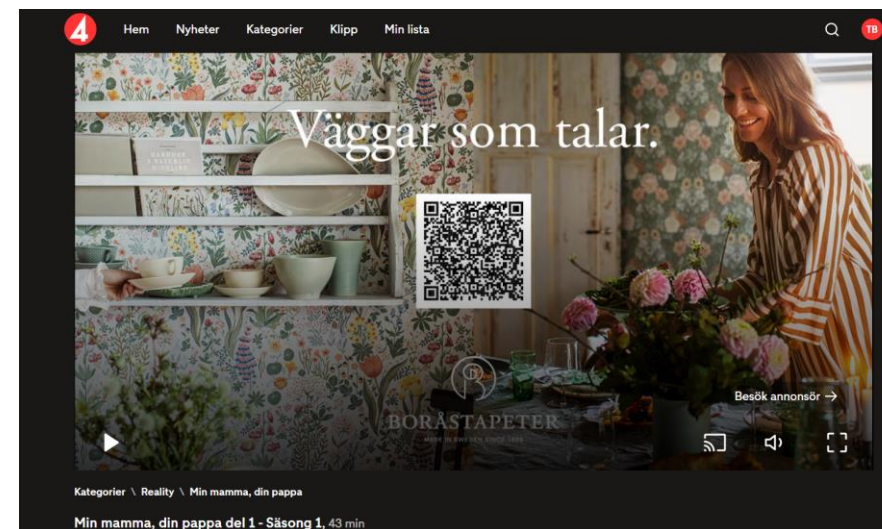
4 Hem Nyheter Kategorier Klipp Min lista TB

Väggar som talar.

BORÅSTAPETER
MADE IN SWEDEN SINCE 1905

Besök annonsör →

Kategorier \ Reality \ Min mamma, din pappa

Min mamma, din pappa del 1 - Säsong 1, 43 min